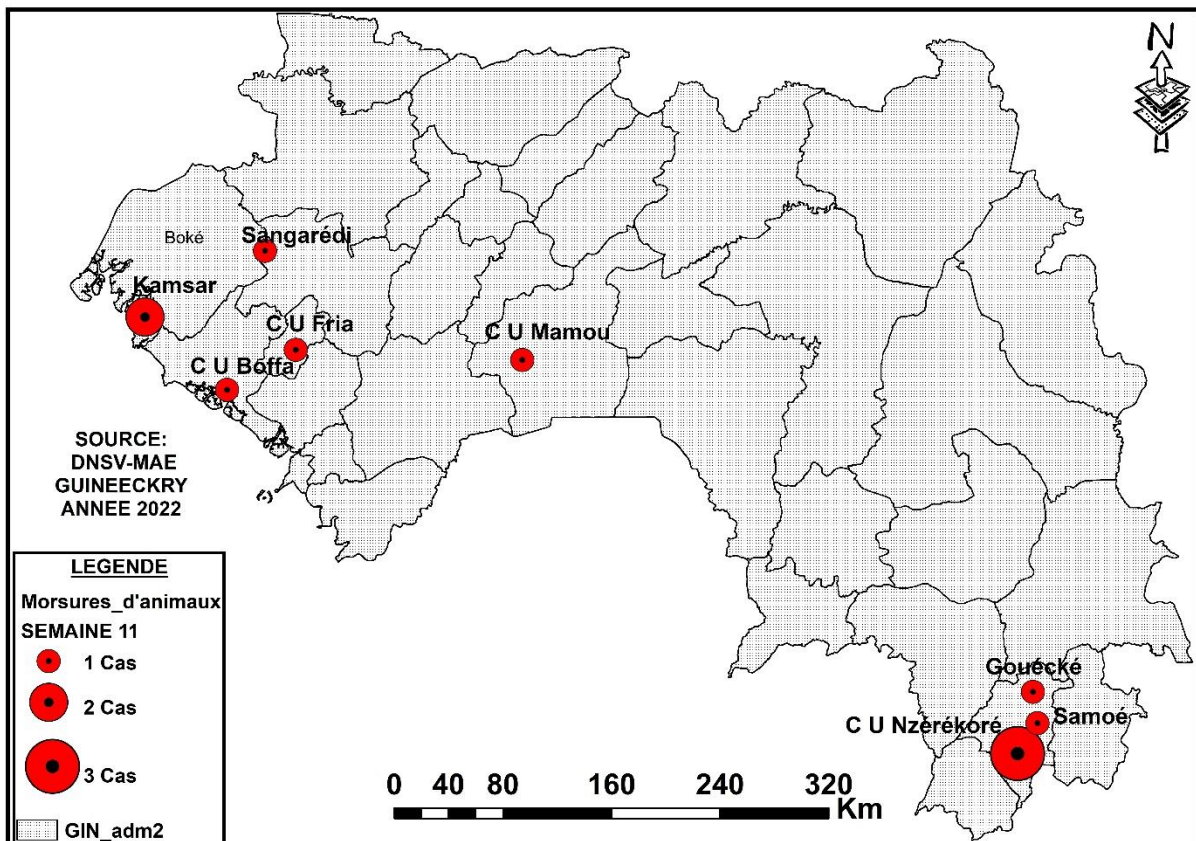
N

Boké

Sangarédi

Kamsar

C U Fria

C U Mamou

C U Boffa

SOURCE:
DNSV-MAE
GUINEECKRY
ANNEE 2022

LEGENDE

Morsures_d'animaux

SEMAINE 11

1 Cas

2 Cas

3 Cas

GIN_adm2

0 40 80 160 240 320 Km

Gouécké

Samoé

C U Nzérékoré